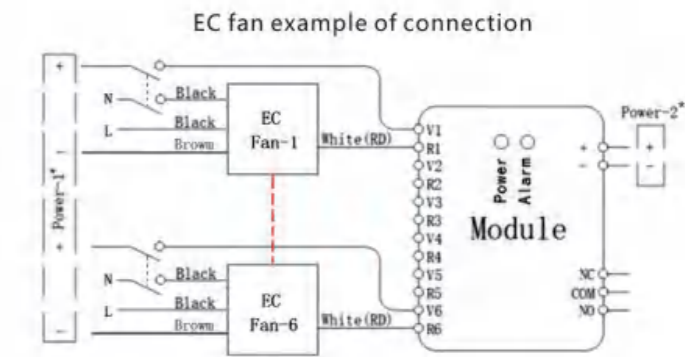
EC fan example of connection

+
N
L
-
+ Power-1\*
N
L
-

Black
Black
Brown
EC Fan-1
White(RD)

Black
Black
Brown
EC Fan-6
White(RD)

V1
R1
V2
R2
V3
R3
V4
R4
V5
R5
V6
R6

Power
Alarm
Module

+
-
Power-2\*
+
-

NC
COM
NO